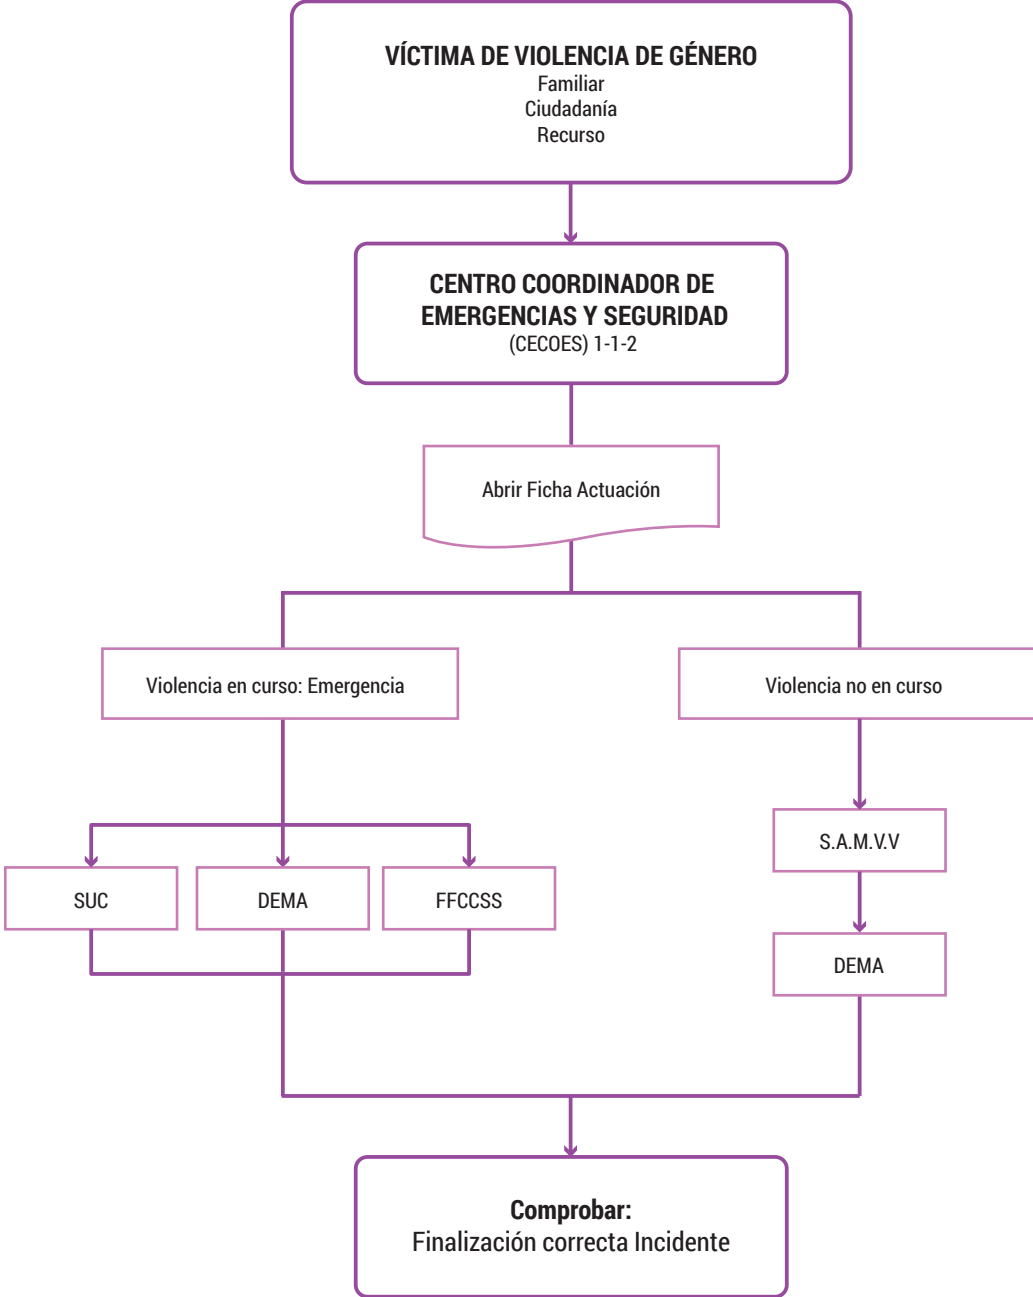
VÍCTIMA DE VIOLENCIA DE GÉNERO
Familiar
Ciudadanía
Recurso

CENTRO COORDINADOR DE EMERGENCIAS Y SEGURIDAD
(CECOES) 1-1-2

Abrir Ficha Actuación

Violencia en curso: Emergencia

Violencia no en curso

SUC

DEMA

FFCCSS

S.A.M.V.V

DEMA

Comprobar:
Finalización correcta Incidente